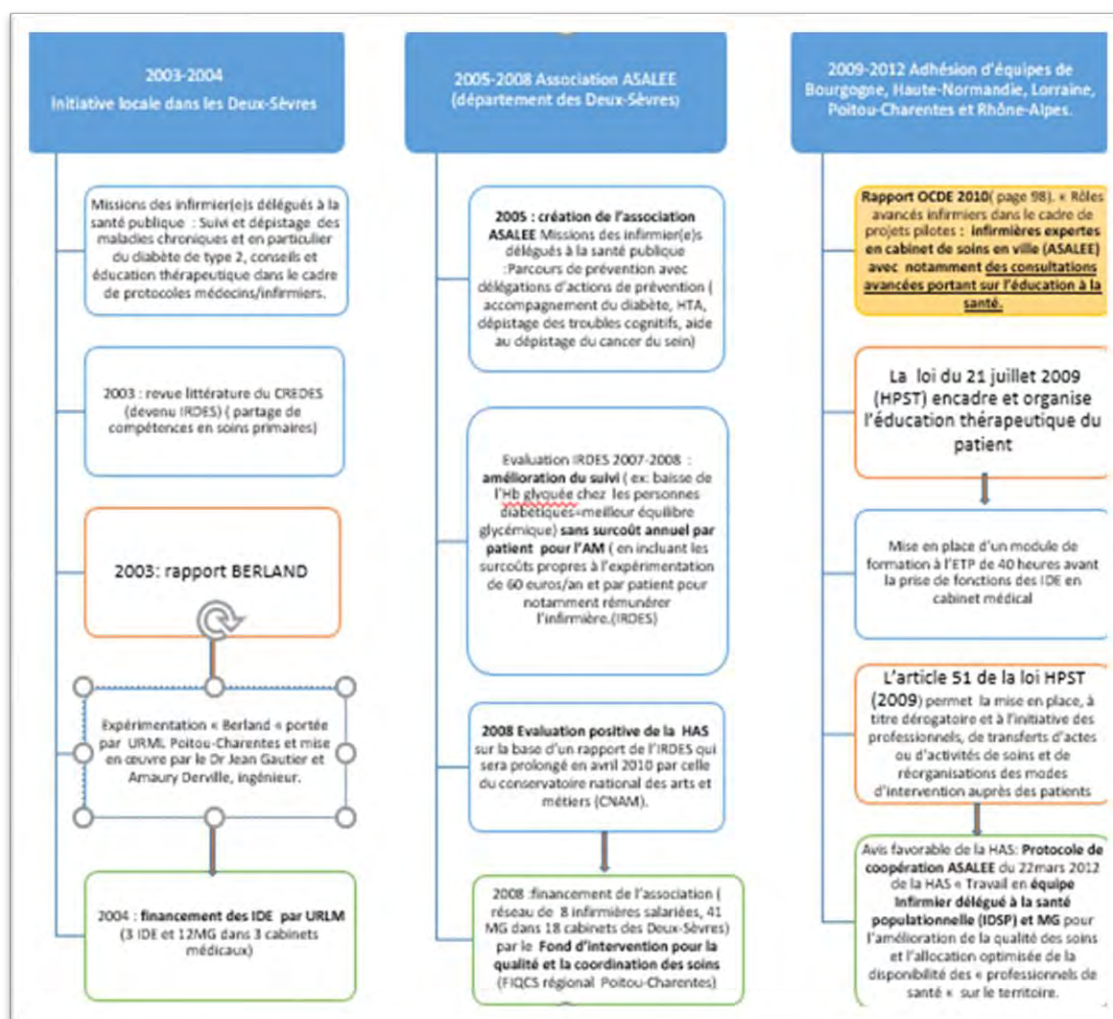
2003-2004
Initiative locale dans les Deux-Sèvres

Missions des infirmier(e)s délégués à la santé publique : Suivi et dépistage des maladies chroniques et en particulier du diabète de type 2, conseils et éducation thérapeutique dans le cadre de protocoles médecins/infirmiers.

2003 : revue littérature du CREDES (devenu IRDES) ( partage de compétences en soins primaires)

2003: rapport BERLAND

Expérimentation « Berland « portée par URML Poitou-Charentes et mise en œuvre par le Dr Jean Gautier et Amaury Derville, ingénieur.

2004 : financement des IDE par URLM (3 IDE et 12MG dans 3 cabinets médicaux)

2005-2008 Association ASALEE (département des Deux-Sèvres)

2005 : création de l'association ASALEE Missions des infirmier(e)s délégués à la santé publique :Parcours de prévention avec délégations d'actions de prévention ( accompagnement du diabète, HTA, dépistage des troubles cognitifs, aide au dépistage du cancer du sein)

Evaluation IRDES 2007-2008 : amélioration du suivi ( ex: baisse de l'Hb glyquée chez les personnes diabétiques=meilleur équilibre glycémique) sans surcoût annuel par patient pour l'AM ( en incluant les surcoûts propres à l'expérimentation de 60 euros/an et par patient pour notamment rémunérer l'infirmière.(IRDES)

2008 Evaluation positive de la HAS sur la base d'un rapport de l'IRDES qui sera prolongé en avril 2010 par celle du conservatoire national des arts et métiers (CNAM).

2008 :financement de l'association ( réseau de 8 infirmières salariées, 41 MG dans 18 cabinets des Deux-Sèvres) par le Fond d'intervention pour la qualité et la coordination des soins (FIQCS régional Poitou-Charentes)

2009-2012 Adhésion d'équipes de Bourgogne, Haute-Normandie, Lorraine, Poitou-Charentes et Rhône-Alpes.

Rapport OCDE 2010( page 98). « Rôles avancés infirmiers dans le cadre de projets pilotes : infirmières expertes en cabinet de soins en ville (ASALEE) avec notamment des consultations avancées portant sur l'éducation à la santé.

La loi du 21 juillet 2009 (HPST) encadre et organise l'éducation thérapeutique du patient

Mise en place d'un module de formation à l'ETP de 40 heures avant la prise de fonctions des IDE en cabinet médical

L'article 51 de la loi HPST (2009) permet la mise en place, à titre dérogatoire et à l'initiative des professionnels, de transferts d'actes ou d'activités de soins et de réorganisations des modes d'intervention auprès des patients

Avis favorable de la HAS: Protocole de coopération ASALEE du 22mars 2012 de la HAS « Travail en équipe Infirmier délégué à la santé populationnelle (IDSP) et MG pour l'amélioration de la qualité des soins et l'allocation optimisée de la disponibilité des « professionnels de santé « sur le territoire.